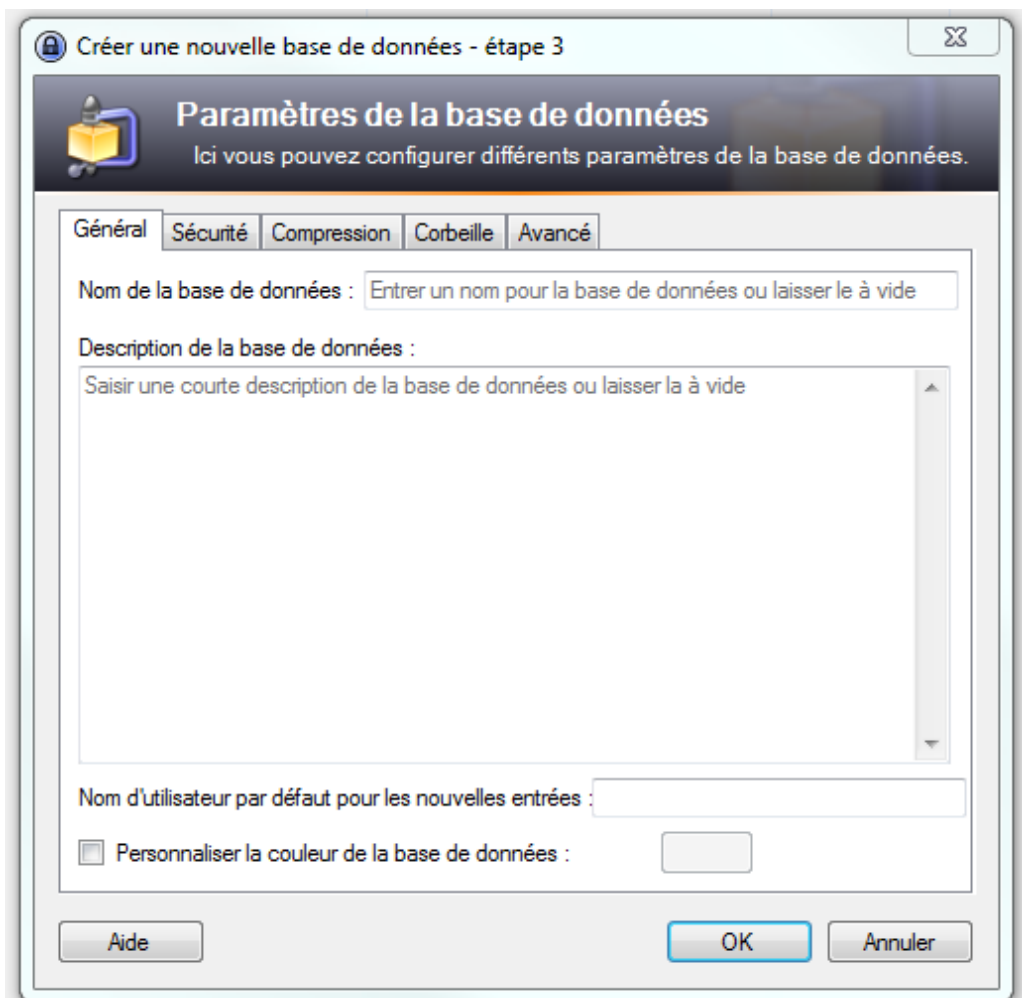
Créer une nouvelle base de données - étape 3

Paramètres de la base de données
Ici vous pouvez configurer différents paramètres de la base de données.

Général | Sécurité | Compression | Corbeille | Avancé

Nom de la base de données : Entrer un nom pour la base de données ou laisser le à vide

Description de la base de données :
Saisir une courte description de la base de données ou laisser la à vide

Nom d'utilisateur par défaut pour les nouvelles entrées :

Personnaliser la couleur de la base de données :

Aide
OK
Annuler